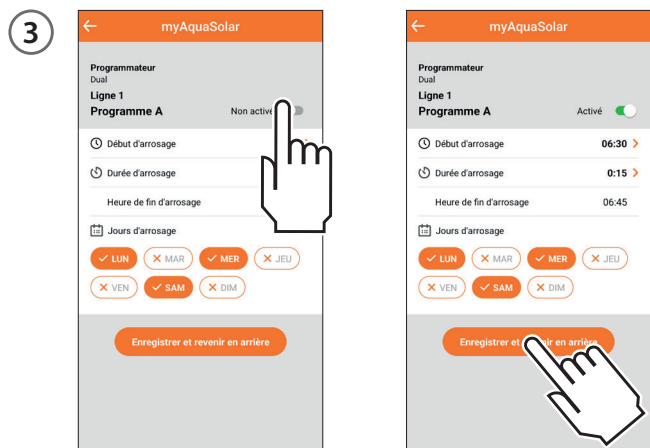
3

myAquaSolar

Programmateur
Dual
Ligne 1
Programme A
Non activé

Début d'arrosage
Durée d'arrosage
Heure de fin d'arrosage
Jours d'arrosage

LUN MAR MER JEU
VEN SAM DIM

Enregistrer et revenir en arrière

myAquaSolar

Programmateur
Dual
Ligne 1
Programme A
Activé

Début d'arrosage 06:30
Durée d'arrosage 0:15
Heure de fin d'arrosage 06:45
Jours d'arrosage

LUN MAR MER JEU
VEN SAM DIM

Enregistrer et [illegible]ir en arrière